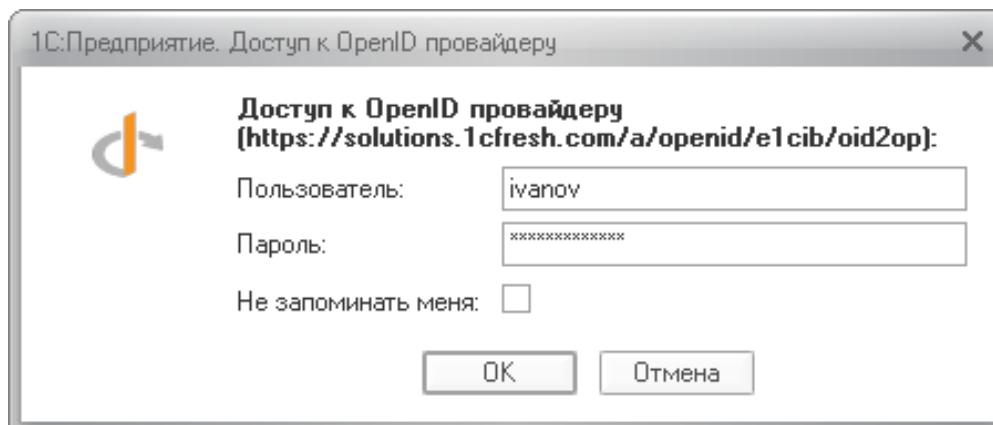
1С:Предприятие. Доступ к OpenID провайдеру ×

Доступ к OpenID провайдеру (https://solutions.1cfresh.com/a/openid/e1cib/oid2op):

Пользователь: ivanov

Пароль: *************

Не запоминать меня:

OK Отмена